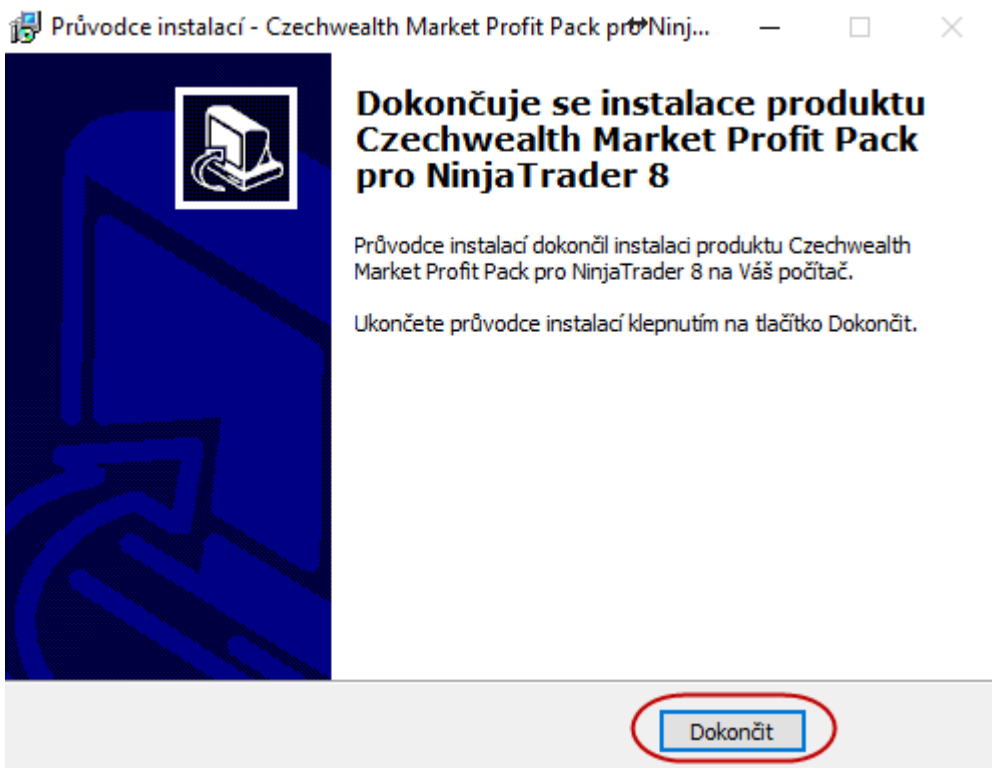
Průvodce instalací - Czechwealth Market Profit Pack pro Ninj...

Dokončuje se instalace produktu Czechwealth Market Profit Pack pro NinjaTrader 8

Průvodce instalací dokončil instalaci produktu Czechwealth Market Profit Pack pro NinjaTrader 8 na Váš počítač.

Ukončete průvodce instalací klepnutím na tlačítko Dokončit.

Dokončit